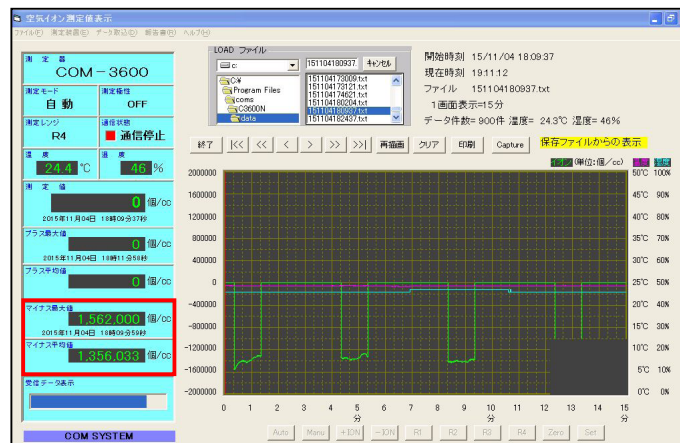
空気イオン測定値表示

ファイル(F) 測定器操作(E) データ取込(D) 報告書(R) ヘルプ(H)

測定器
COM－3600

測定モード
自動

測定状態
OFF

測定レンジ
R4

通信状態
通信停止

温度
24.4 ℃

湿度
46 %

測定値
0 個/cc
2015年11月04日 18時09分37秒

プラス最大値
0 個/cc
2015年11月04日 18時11分59秒

プラス平均値
0 個/cc

マイナス最大値
1,562,000 個/cc
2015年11月04日 18時09分59秒

マイナス平均値
1,356,033 個/cc

受信データ表示

COM SYSTEM

LOAD ファイル

c:

C:¥
Program Files
coms
C3600N
data

151104180937.
キャンセル

151104173009.txt
151104173121.txt
151104174621.txt
151104180204.txt
151104180937.txt
151104182437.txt

開始時刻 15/11/04 18:09:37
現在時刻 19:11:12
ファイル 151104180937.txt
1画面表示=15分
データ件数= 900件 温度= 24.3℃ 湿度= 46%

終了 |<< << < > >> >>| 再描画 クリア 印刷 Capture 保存ファイルからの表示

イオン (単位:個/cc) 温度 湿度

2000000
1600000
1200000
800000
400000
0
-400000
-800000
-1200000
-1600000
-2000000

50℃ 100%
45℃ 90%
40℃ 80%
35℃ 70%
30℃ 60%
25℃ 50%
20℃ 40%
15℃ 30%
10℃ 20%
5℃ 10%
0℃ 0%

0 1 2 3 4 5 6 7 8 9 10 11 12 13 14 15
分 分 分

Auto Manu +ION −ION R1 R2 R3 R4 Zero Set